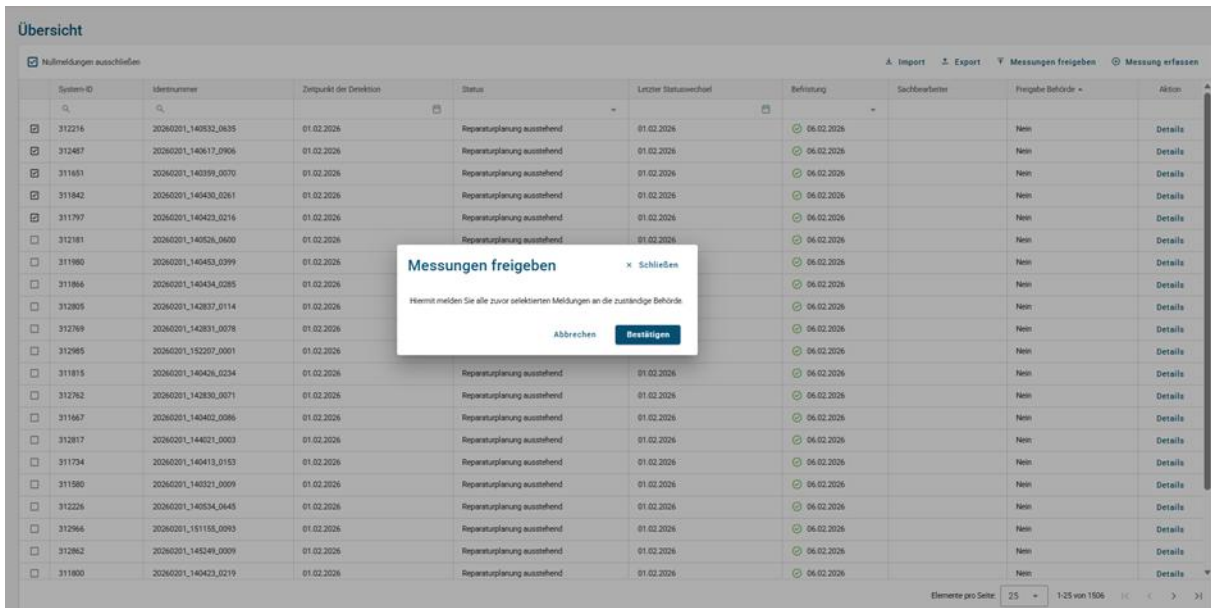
Übersicht

Nullmeldungen ausschließen

Import Export Messungen freigeben Messung erfassen

| | System-ID | Identnummer | Zeitpunkt der Detektion | Status | Letzter Statuswechsel | Befristung | Sachbearbeiter | Freigabe Behörde | Aktion |
|---|---|---|---|---|---|---|---|---|---|
| ☑ | 312216 | 20260201_140532_0635 | 01.02.2026 | Reparaturplanung ausstehend | 01.02.2026 | 06.02.2026 | | Nein | Details |
| ☑ | 312487 | 20260201_140617_0906 | 01.02.2026 | Reparaturplanung ausstehend | 01.02.2026 | 06.02.2026 | | Nein | Details |
| ☑ | 311651 | 20260201_140359_0070 | 01.02.2026 | Reparaturplanung ausstehend | 01.02.2026 | 06.02.2026 | | Nein | Details |
| ☑ | 311842 | 20260201_140430_0261 | 01.02.2026 | Reparaturplanung ausstehend | 01.02.2026 | 06.02.2026 | | Nein | Details |
| ☑ | 311797 | 20260201_140423_0216 | 01.02.2026 | Reparaturplanung ausstehend | 01.02.2026 | 06.02.2026 | | Nein | Details |
| ☐ | 312181 | 20260201_140526_0600 | 01.02.2026 | Reparaturplanung ausstehend | 01.02.2026 | 06.02.2026 | | Nein | Details |
| ☐ | 311980 | 20260201_140453_0399 | 01.02.2026 | | | 06.02.2026 | | Nein | Details |
| ☐ | 311866 | 20260201_140434_0285 | 01.02.2026 | | | 06.02.2026 | | Nein | Details |
| ☐ | 312805 | 20260201_142837_0114 | 01.02.2026 | | | 06.02.2026 | | Nein | Details |
| ☐ | 312769 | 20260201_142831_0078 | 01.02.2026 | | | 06.02.2026 | | Nein | Details |
| ☐ | 312985 | 20260201_152207_0001 | 01.02.2026 | | | 06.02.2026 | | Nein | Details |
| ☐ | 311815 | 20260201_140426_0234 | 01.02.2026 | Reparaturplanung ausstehend | 01.02.2026 | 06.02.2026 | | Nein | Details |
| ☐ | 312762 | 20260201_142830_0071 | 01.02.2026 | Reparaturplanung ausstehend | 01.02.2026 | 06.02.2026 | | Nein | Details |
| ☐ | 311667 | 20260201_140402_0086 | 01.02.2026 | Reparaturplanung ausstehend | 01.02.2026 | 06.02.2026 | | Nein | Details |
| ☐ | 312817 | 20260201_144021_0003 | 01.02.2026 | Reparaturplanung ausstehend | 01.02.2026 | 06.02.2026 | | Nein | Details |
| ☐ | 311734 | 20260201_140413_0153 | 01.02.2026 | Reparaturplanung ausstehend | 01.02.2026 | 06.02.2026 | | Nein | Details |
| ☐ | 311580 | 20260201_140321_0009 | 01.02.2026 | Reparaturplanung ausstehend | 01.02.2026 | 06.02.2026 | | Nein | Details |
| ☐ | 312226 | 20260201_140534_0645 | 01.02.2026 | Reparaturplanung ausstehend | 01.02.2026 | 06.02.2026 | | Nein | Details |
| ☐ | 312966 | 20260201_151155_0093 | 01.02.2026 | Reparaturplanung ausstehend | 01.02.2026 | 06.02.2026 | | Nein | Details |
| ☐ | 312862 | 20260201_145249_0009 | 01.02.2026 | Reparaturplanung ausstehend | 01.02.2026 | 06.02.2026 | | Nein | Details |
| ☐ | 311800 | 20260201_140423_0219 | 01.02.2026 | Reparaturplanung ausstehend | 01.02.2026 | 06.02.2026 | | Nein | Details |

Messungen freigeben
× Schließen

Hiermit melden Sie alle zuvor selektierten Meldungen an die zuständige Behörde.

Abbrechen Bestätigen

Elemente pro Seite: 25 1-25 von 1506